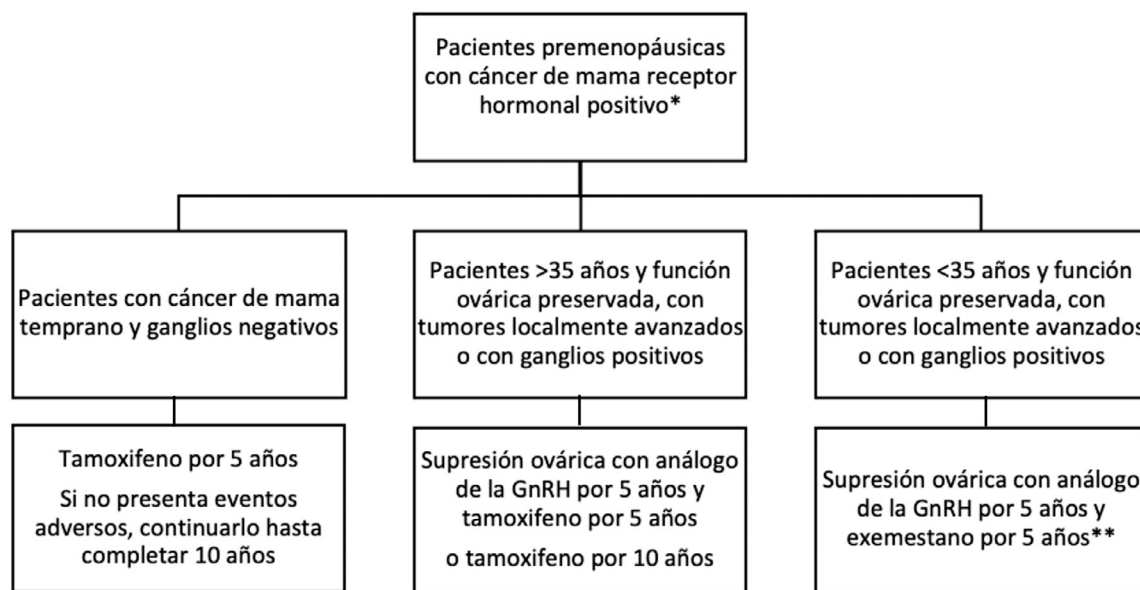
Pacientes premenopáusicas con cáncer de mama receptor hormonal positivo*

Pacientes con cáncer de mama temprano y ganglios negativos

Pacientes >35 años y función ovárica preservada, con tumores localmente avanzados o con ganglios positivos

Pacientes <35 años y función ovárica preservada, con tumores localmente avanzados o con ganglios positivos

Tamoxifeno por 5 años

Si no presenta eventos adversos, continuarlo hasta completar 10 años

Supresión ovárica con análogo de la GnRH por 5 años y tamoxifeno por 5 años

o tamoxifeno por 10 años

Supresión ovárica con análogo de la GnRH por 5 años y exemestano por 5 años**